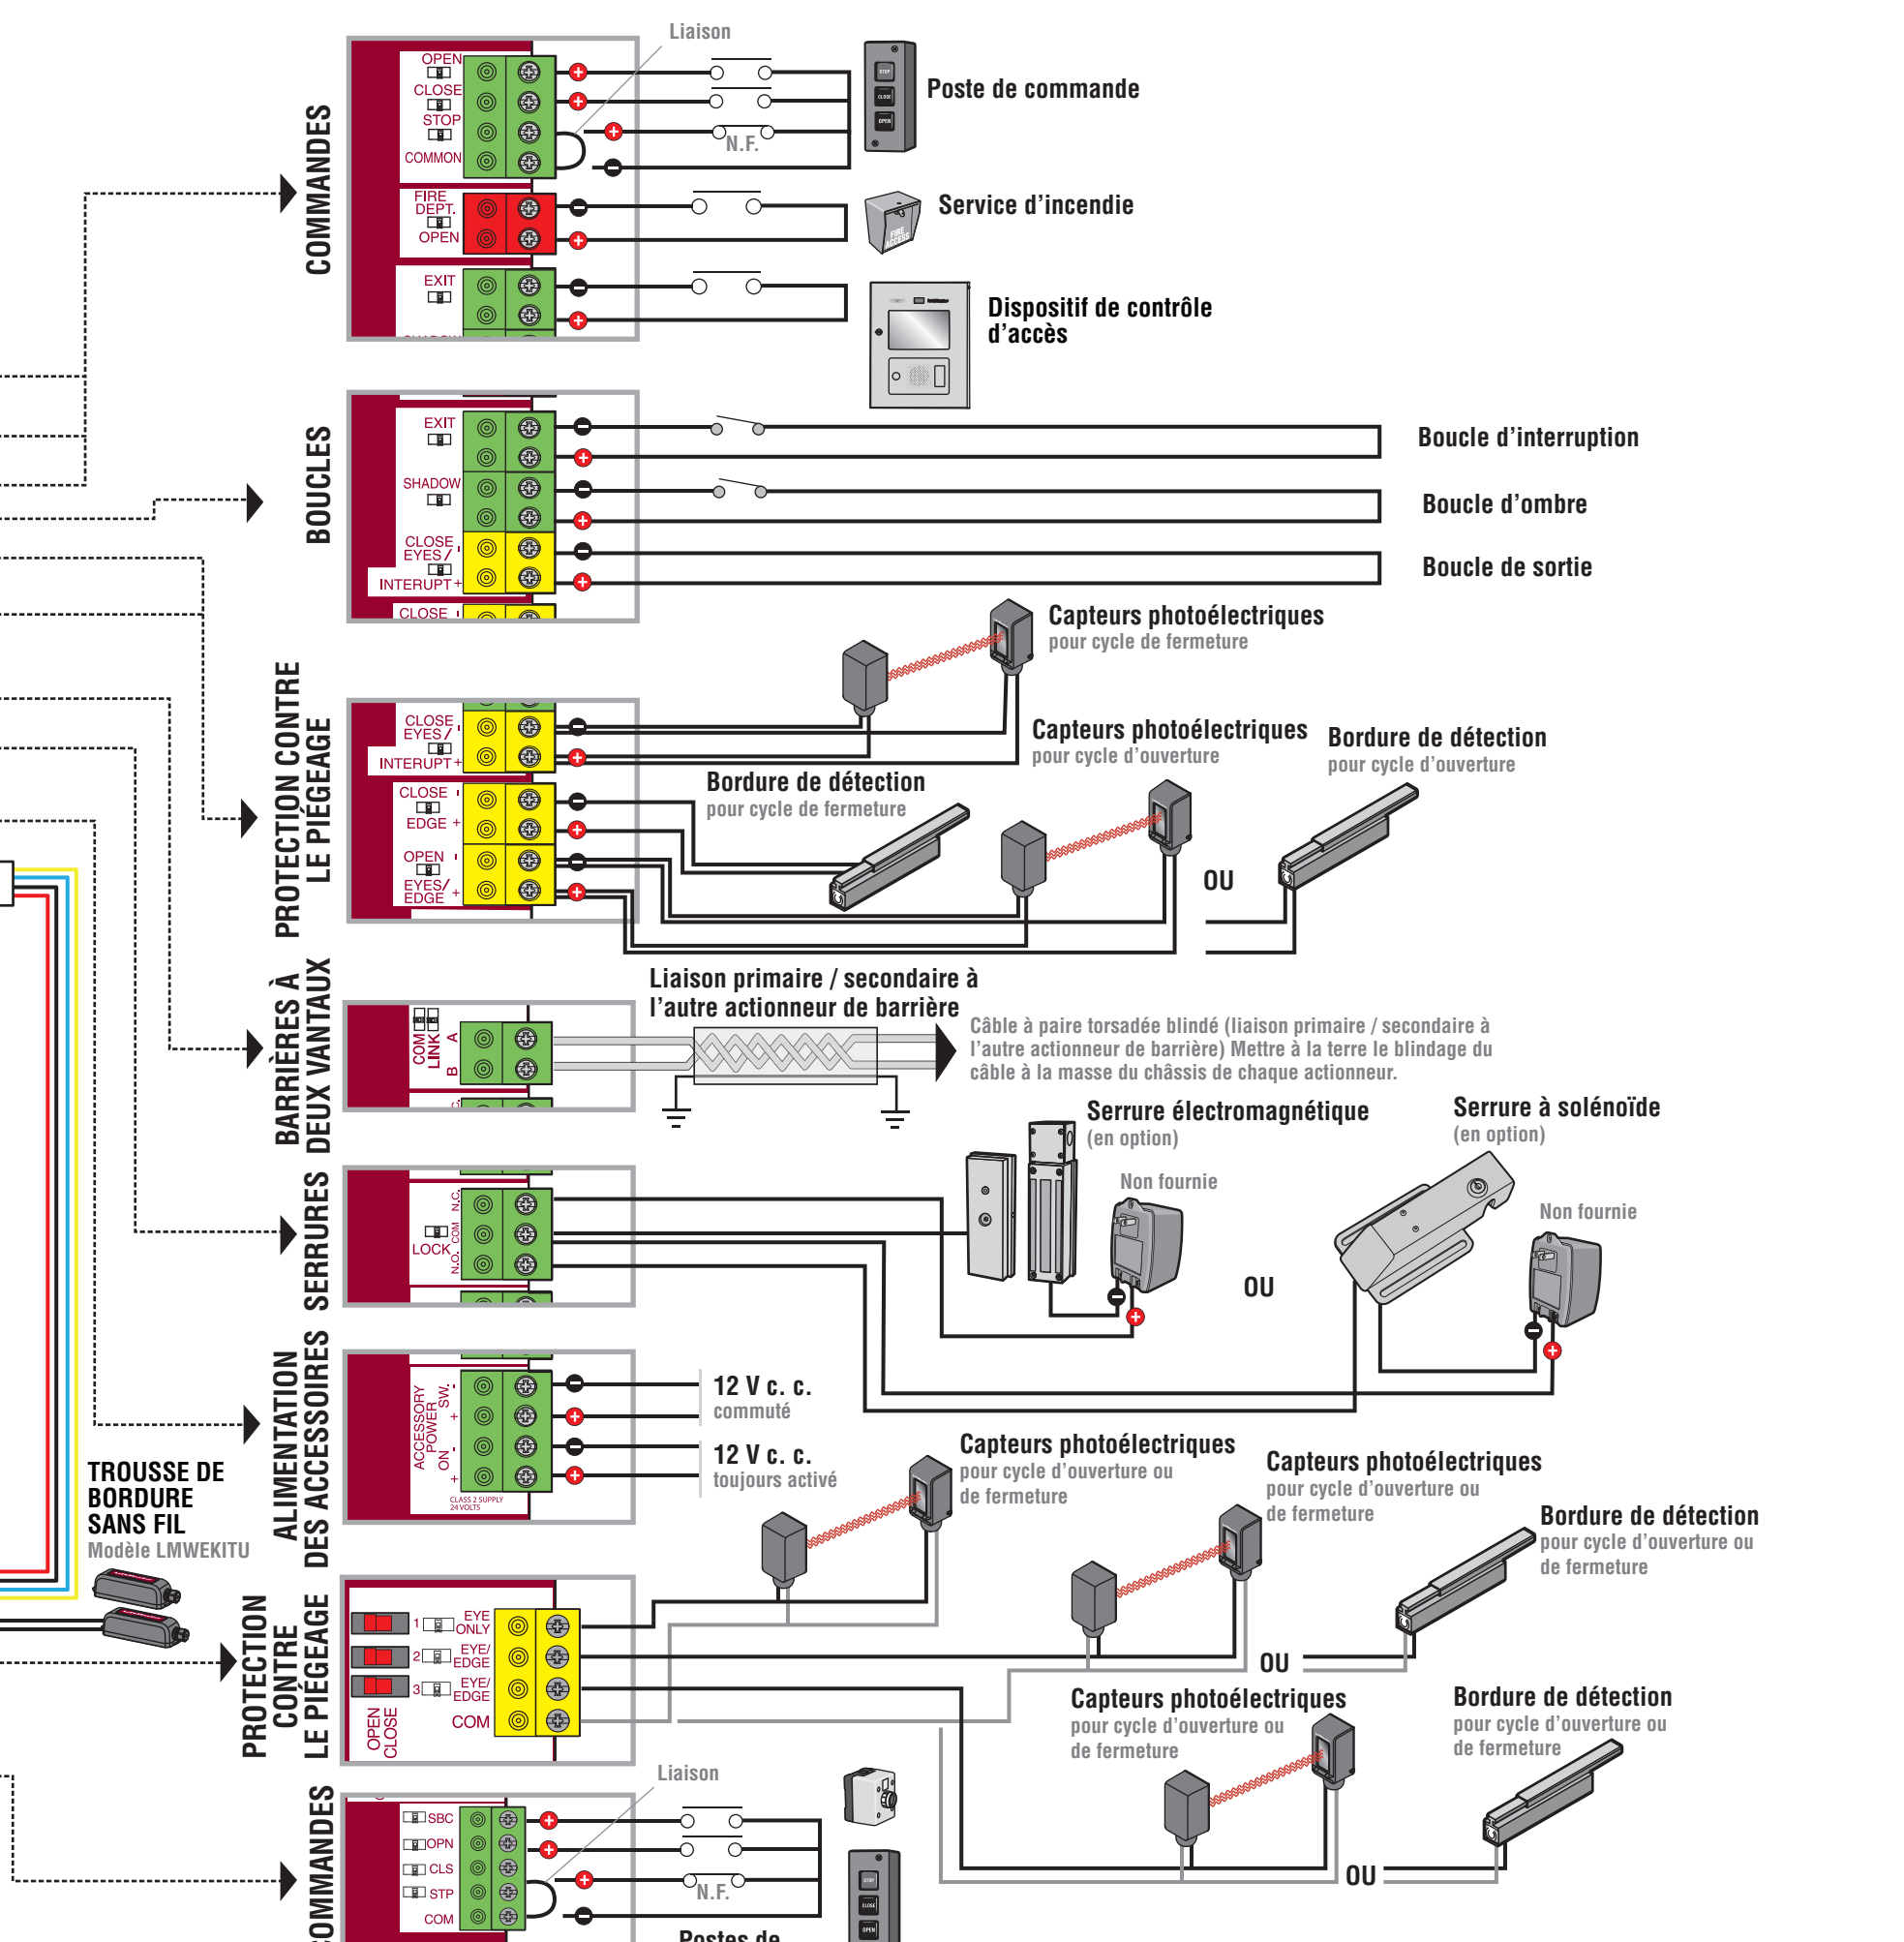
Liaison

COMMANDES

OPEN
CLOSE
STOP
COMMON

N.F.

Poste de commande

FIRE DEPT. OPEN

Service d'incendie

EXIT

Dispositif de contrôle d'accès

BOUCLES

EXIT
SHADOW
CLOSE EYES / INTERUPT
CLOSE

Boucle d'interruption

Boucle d'ombre

Boucle de sortie

Capteurs photoélectriques
pour cycle de fermeture

PROTECTION CONTRE LE PIÉGEAGE

CLOSE EYES / INTERUPT
CLOSE EDGE
OPEN EYES/ EDGE

Capteurs photoélectriques
pour cycle d'ouverture

Bordure de détection
pour cycle d'ouverture

Bordure de détection
pour cycle de fermeture

OU

BARRIÈRES À DEUX VANTAUX

COM LINK A B

Liaison primaire / secondaire à l'autre actionneur de barrière

Câble à paire torsadée blindé (liaison primaire / secondaire à l'autre actionneur de barrière) Mettre à la terre le blindage du câble à la masse du châssis de chaque actionneur.

SERRURES

LOCK N.C. COM N.O.

Serrure électromagnétique
(en option)

Non fournie

OU

Serrure à solénoïde
(en option)

Non fournie

ALIMENTATION DES ACCESSOIRES

ACCESSORY POWER SW. ON
CLASS 2 SUPPLY 24 VOLTS

12 V c. c.
commuté

12 V c. c.
toujours activé

TROUSSE DE BORDURE SANS FIL
Modèle LMWEKITU

Capteurs photoélectriques
pour cycle d'ouverture ou de fermeture

Capteurs photoélectriques
pour cycle d'ouverture ou de fermeture

Bordure de détection
pour cycle d'ouverture ou de fermeture

PROTECTION CONTRE LE PIÉGEAGE

1 EYE ONLY
2 EYE/ EDGE
3 EYE/ EDGE
COM
OPEN CLOSE

OU

Capteurs photoélectriques
pour cycle d'ouverture ou de fermeture

Bordure de détection
pour cycle d'ouverture ou de fermeture

OU

COMMANDES

Liaison

SBC
OPN
CLS
STP
COM

N.F.

Postes de